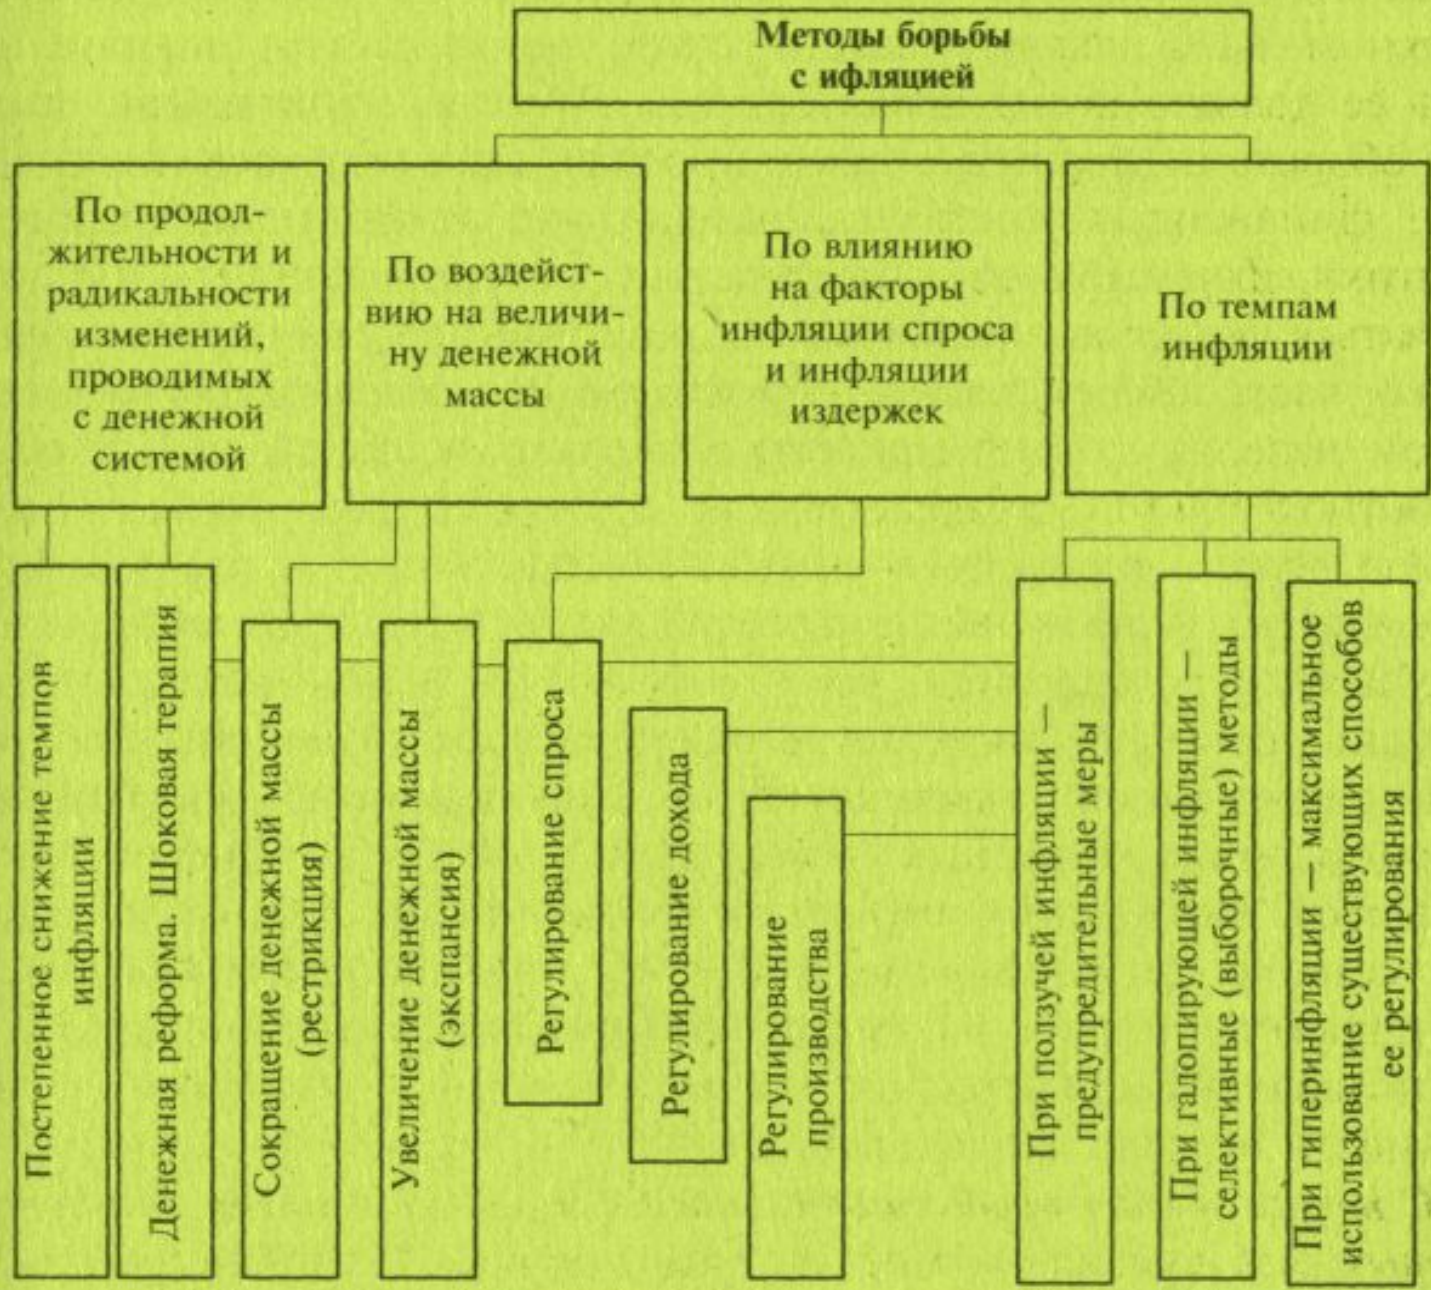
Методы борьбы с ифляцией

По продолжительности и радикальности изменений, проводимых с денежной системой

По воздействию на величину денежной массы

По влиянию на факторы инфляции спроса и инфляции издержек

По темпам инфляции

Постепенное снижение темпов инфляции

Денежная реформа. Шоковая терапия

Сокращение денежной массы (рестрикция)

Увеличение денежной массы (экспансия)

Регулирование спроса

Регулирование дохода

Регулирование производства

При ползучей инфляции — предупредительные меры

При галопирующей инфляции — селективные (выборочные) методы

При гиперинфляции — максимальное использование существующих способов ее регулирования